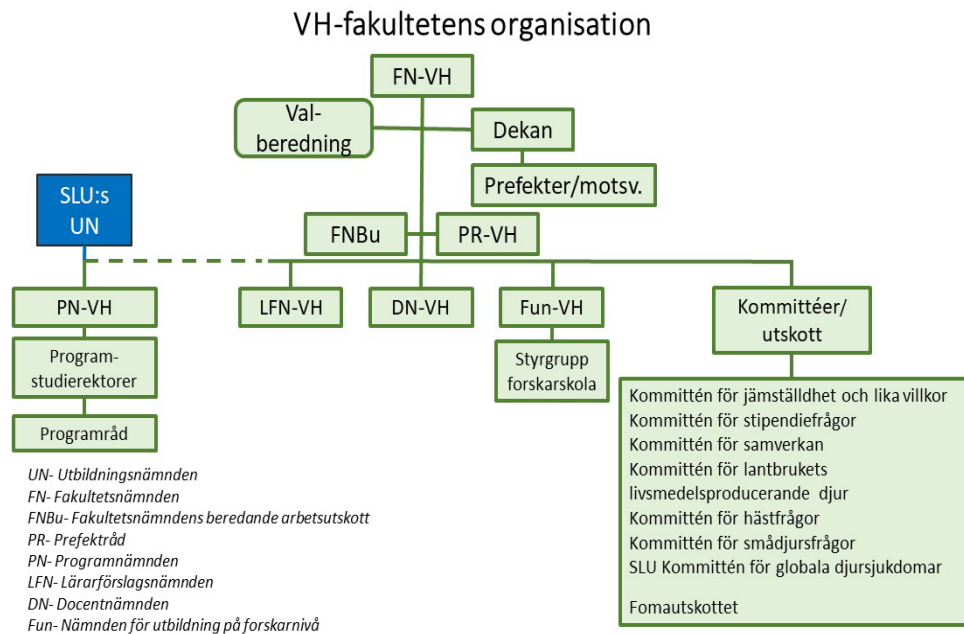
VH-fakultetens organisation

FN-VH

Valberedning

Dekan

Prefekter/motsv.

SLU:s UN

FNBu

PR-VH

PN-VH

LFN-VH

DN-VH

Fun-VH

Kommittéer/ utskott

Programstudierektorer

Styrgrupp forskarskola

Programråd

Kommittén för jämställdhet och lika villkor
Kommittén för stipendiefrågor
Kommittén för samverkan
Kommittén för lantbrukets livsmedelsproducerande djur
Kommittén för hästfrågor
Kommittén för smådjursfrågor
SLU Kommittén för globala djursjukdomar

Fomautskottet

UN- Utbildningsnämnden
FN- Fakultetsnämnden
FNBu- Fakultetsnämndens beredande arbetsutskott
PR- Prefektråd
PN- Programnämnden
LFN- Lärarförslagsnämnden
DN- Docentnämnden
Fun- Nämnden för utbildning på forskarnivå